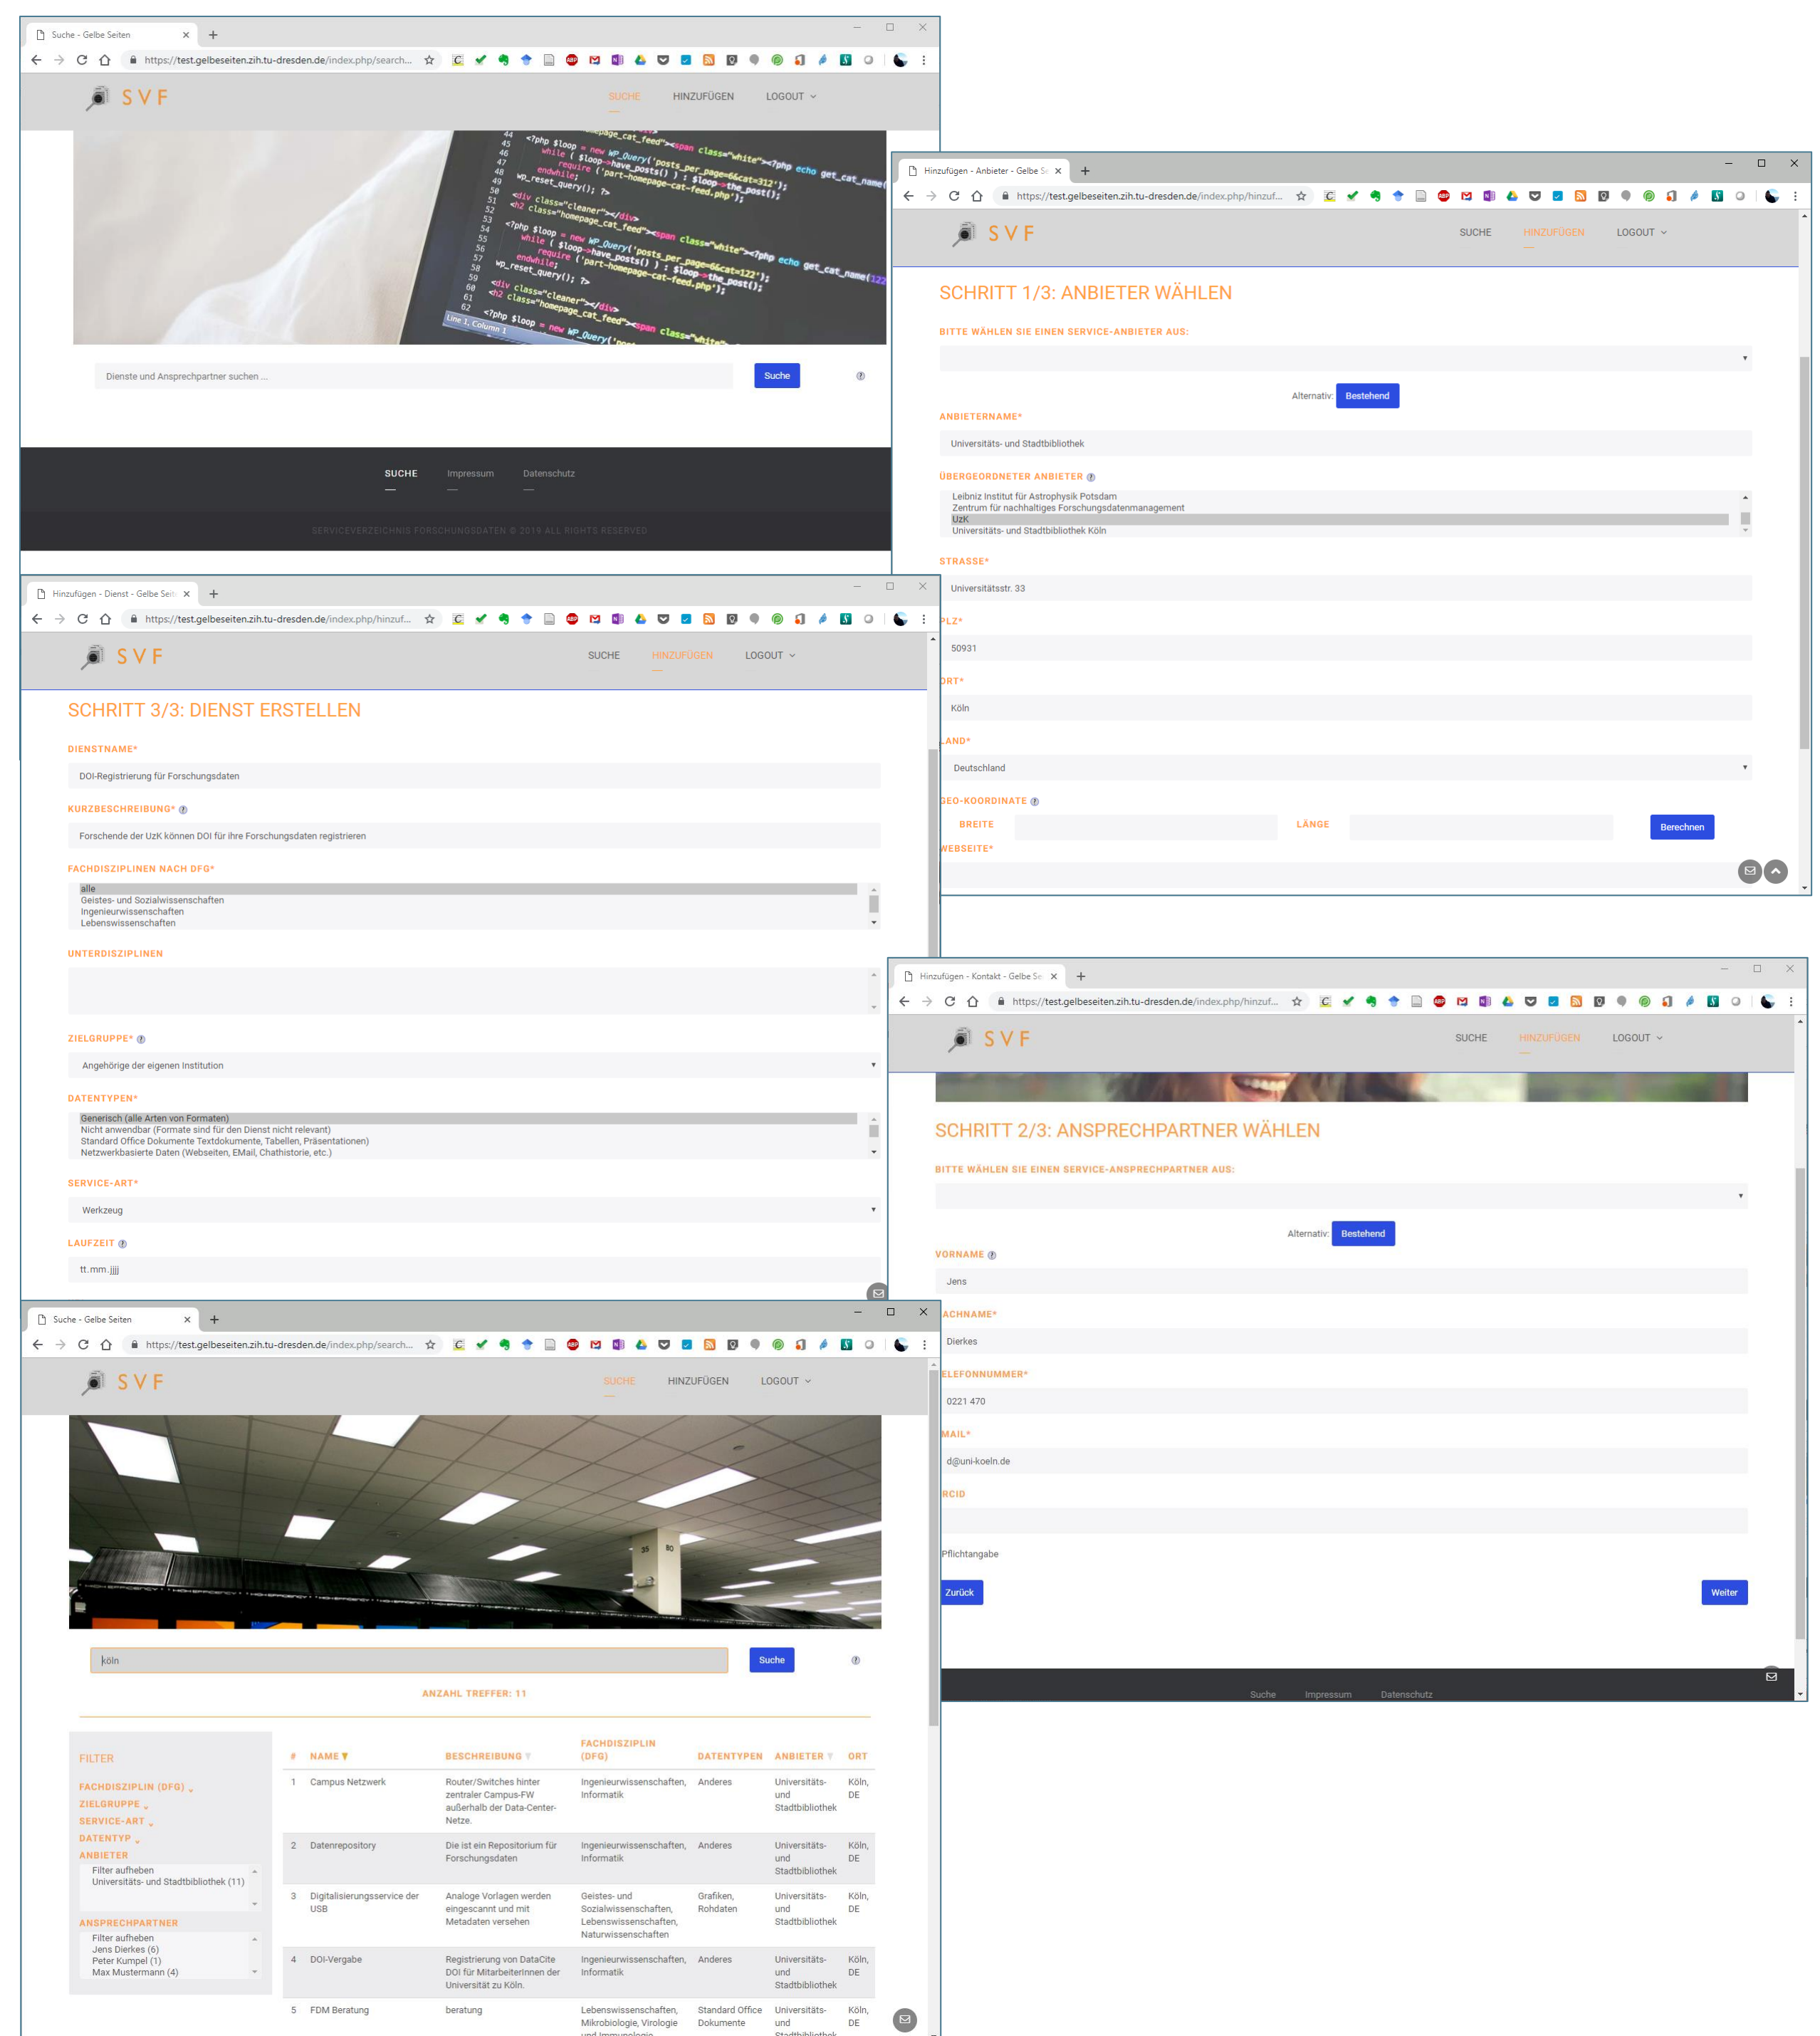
Suche - Gelbe Seiten

https://test.gelbeseiten.zih.tu-dresden.de/index.php/search...

SVF

SUCHE HINZUFÜGEN LOGOUT

Dienste und Ansprechpartner suchen ...

Suche

SUCHE Impressum Datenschutz

SERVICEVERZEICHNIS FORSCHUNGSDATEN © 2019 ALL RIGHTS RESERVED

Hinzufügen - Anbieter - Gelbe Se

https://test.gelbeseiten.zih.tu-dresden.de/index.php/hinzuf...

SVF

SUCHE HINZUFÜGEN LOGOUT

SCHRITT 1/3: ANBIETER WÄHLEN

BITTE WÄHLEN SIE EINEN SERVICE-ANBIETER AUS:

Alternativ: Bestehend

ANBIETERNAME*

Universitäts- und Stadtbibliothek

ÜBERGEORDNETER ANBIETER

Leibniz Institut für Astrophysik Potsdam
Zentrum für nachhaltiges Forschungsdatenmanagement
UzK
Universitäts- und Stadtbibliothek Köln

STRASSE*

Universitätsstr. 33

PLZ*

50931

ORT*

Köln

LAND*

Deutschland

GEO-KOORDINATE

BREITE LÄNGE Berechnen

WEBSEITE*

Hinzufügen - Dienst - Gelbe Seit

https://test.gelbeseiten.zih.tu-dresden.de/index.php/hinzuf...

SVF

SUCHE HINZUFÜGEN LOGOUT

SCHRITT 3/3: DIENST ERSTELLEN

DIENSTNAME*

DOI-Registrierung für Forschungsdaten

KURZBESCHREIBUNG*

Forschende der UzK können DOI für ihre Forschungsdaten registrieren

FACHDISZIPLINEN NACH DFG*

alle
Geistes- und Sozialwissenschaften
Ingenieurwissenschaften
Lebenswissenschaften

UNTERDISZIPLINEN

ZIELGRUPPE*

Angehörige der eigenen Institution

DATENTYPEN*

Generisch (alle Arten von Formaten)
Nicht anwendbar (Formate sind für den Dienst nicht relevant)
Standard Office Dokumente Textdokumente, Tabellen, Präsentationen)
Netzwerkbasierte Daten (Webseiten, EMail, Chathistorie, etc.)

SERVICE-ART*

Werkzeug

LAUFZEIT

tt.mm.jjjj

Hinzufügen - Kontakt - Gelbe Se

https://test.gelbeseiten.zih.tu-dresden.de/index.php/hinzuf...

SVF

SUCHE HINZUFÜGEN LOGOUT

SCHRITT 2/3: ANSPRECHPARTNER WÄHLEN

BITTE WÄHLEN SIE EINEN SERVICE-ANSPRECHPARTNER AUS:

Alternativ: Bestehend

VORNAME

Jens

ACHNAME*

Dierkes

ELEFONNUMMER*

0221 470

MAIL*

d@uni-koeln.de

RCID

Pflichtangabe

Zurück Weiter

Suche Impressum Datenschutz

Suche - Gelbe Seiten

https://test.gelbeseiten.zih.tu-dresden.de/index.php/search...

SVF

SUCHE HINZUFÜGEN LOGOUT

köln

Suche

ANZAHL TREFFER: 11

FILTER

FACHDISZIPLIN (DFG)
ZIELGRUPPE
SERVICE-ART
DATENTYP
ANBIETER
Filter aufheben
Universitäts- und Stadtbibliothek (11)

ANSPRECHPARTNER
Filter aufheben
Jens Dierkes (6)
Peter Kumpel (1)
Max Mustermann (4)

| # | NAME | BESCHREIBUNG | FACHDISZIPLIN (DFG) | DATENTYPEN | ANBIETER | ORT |
|---|---|---|---|---|---|---|
| 1 | Campus Netzwerk | Router/Switches hinter zentraler Campus-FW außerhalb der Data-Center-Netze. | Ingenieurwissenschaften, Informatik | Anderes | Universitäts- und Stadtbibliothek | Köln, DE |
| 2 | Datenrepository | Die ist ein Repositorium für Forschungsdaten | Ingenieurwissenschaften, Informatik | Anderes | Universitäts- und Stadtbibliothek | Köln, DE |
| 3 | Digitalisierungsservice der USB | Analoge Vorlagen werden eingescannt und mit Metadaten versehen | Geistes- und Sozialwissenschaften, Lebenswissenschaften, Naturwissenschaften | Grafiken, Rohdaten | Universitäts- und Stadtbibliothek | Köln, DE |
| 4 | DOI-Vergabe | Registrierung von DataCite DOI für MitarbeiterInnen der Universität zu Köln. | Ingenieurwissenschaften, Informatik | Anderes | Universitäts- und Stadtbibliothek | Köln, DE |
| 5 | FDM Beratung | beratung | Lebenswissenschaften, Mikrobiologie, Virologie und Immunologie | Standard Office Dokumente | Universitäts- und Stadtbibliothek | Köln, DE |